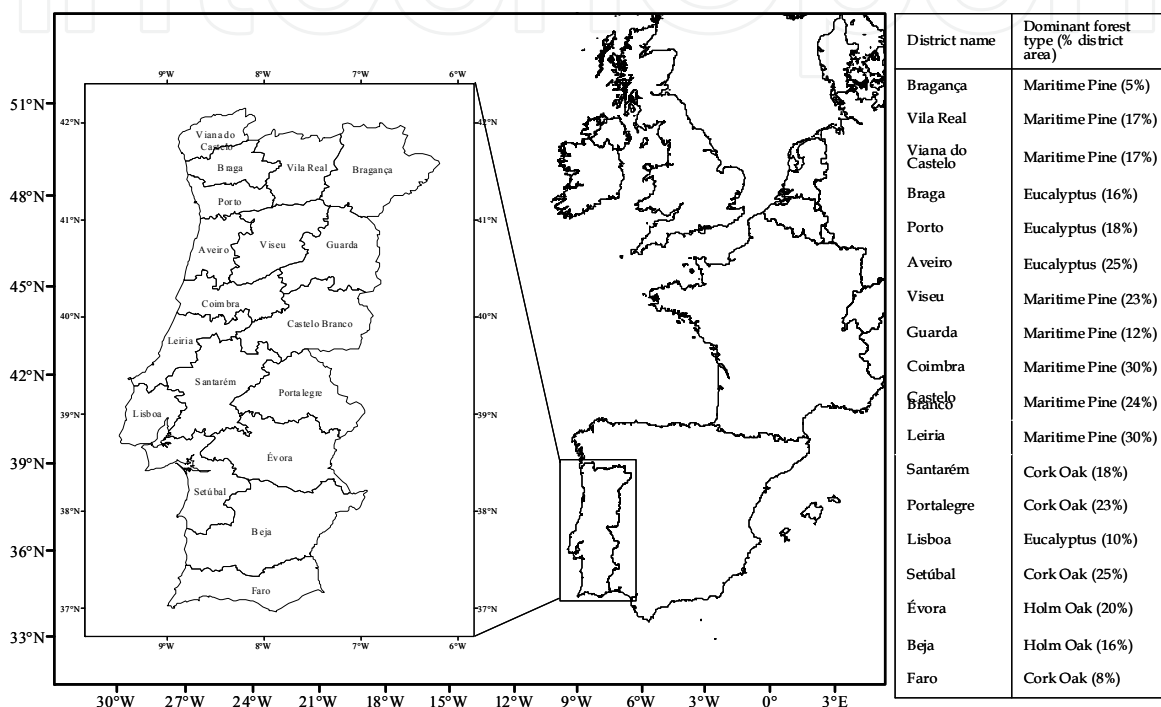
9°W 8°W 7°W 6°W

51°N
48°N
45°N
42°N
39°N
36°N
33°N

42°N
41°N
40°N
39°N
38°N
37°N

Viana do Castelo
Braga
Vila Real
Bragança
Porto
Aveiro
Viseu
Guarda
Coimbra
Castelo Branco
Leiria
Santarém
Portalegre
Lisboa
Évora
Setúbal
Beja
Faro

9°W 8°W 7°W 6°W

30°W 27°W 24°W 21°W 18°W 15°W 12°W 9°W 6°W 3°W 0° 3°E

| District name | Dominant forest type (% district area) |
|---|---|
| Bragança | Maritime Pine (5%) |
| Vila Real | Maritime Pine (17%) |
| Viana do Castelo | Maritime Pine (17%) |
| Braga | Eucalyptus (16%) |
| Porto | Eucalyptus (18%) |
| Aveiro | Eucalyptus (25%) |
| Viseu | Maritime Pine (23%) |
| Guarda | Maritime Pine (12%) |
| Coimbra | Maritime Pine (30%) |
| Castelo Branco | Maritime Pine (24%) |
| Leiria | Maritime Pine (30%) |
| Santarém | Cork Oak (18%) |
| Portalegre | Cork Oak (23%) |
| Lisboa | Eucalyptus (10%) |
| Setúbal | Cork Oak (25%) |
| Évora | Holm Oak (20%) |
| Beja | Holm Oak (16%) |
| Faro | Cork Oak (8%) |